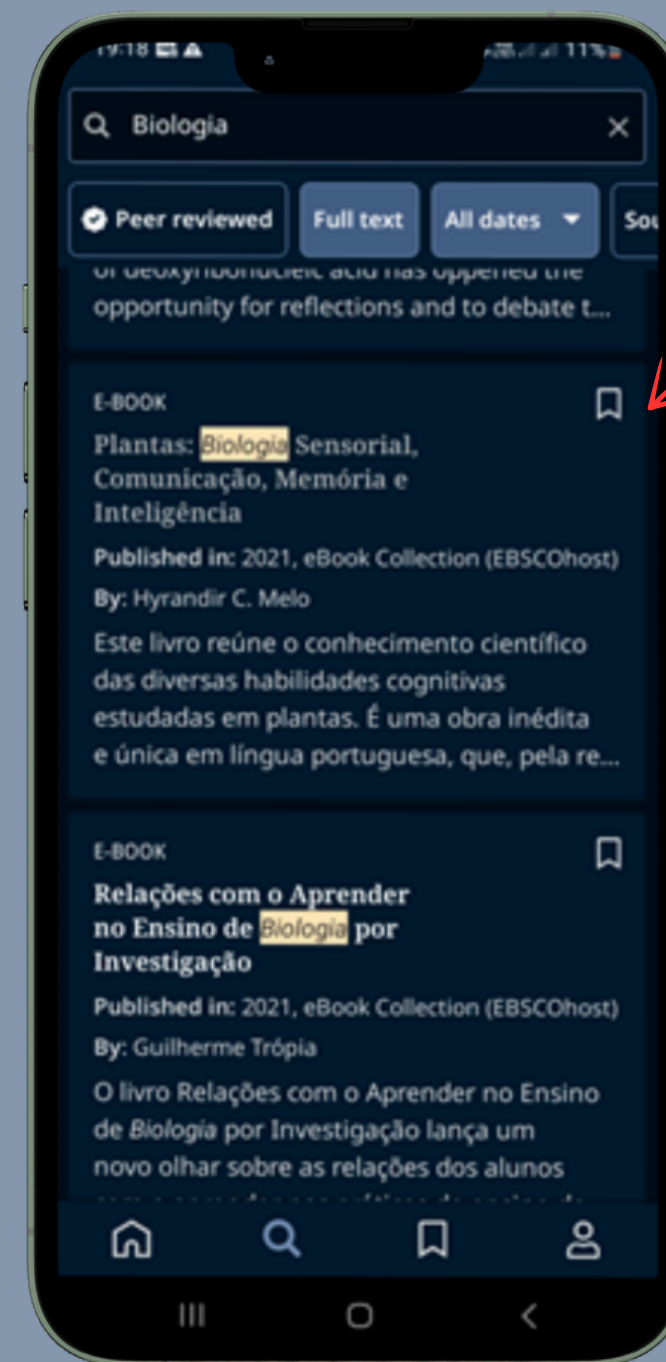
19:18 11%

Biologia

Peer reviewed Full text All dates Sou

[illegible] deoxyribonucleic acid has oppened the opportunity for reflections and to debate t...

E-BOOK
Plantas: Biologia Sensorial, Comunicação, Memória e Inteligência
Published in: 2021, eBook Collection (EBSCOhost)
By: Hyrandir C. Melo
Este livro reúne o conhecimento científico das diversas habilidades cognitivas estudadas em plantas. É uma obra inédita e única em língua portuguesa, que, pela re...

E-BOOK
Relações com o Aprender no Ensino de Biologia por Investigação
Published in: 2021, eBook Collection (EBSCOhost)
By: Guilherme Trópia
O livro Relações com o Aprender no Ensino de Biologia por Investigação lança um novo olhar sobre as relações dos alunos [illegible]